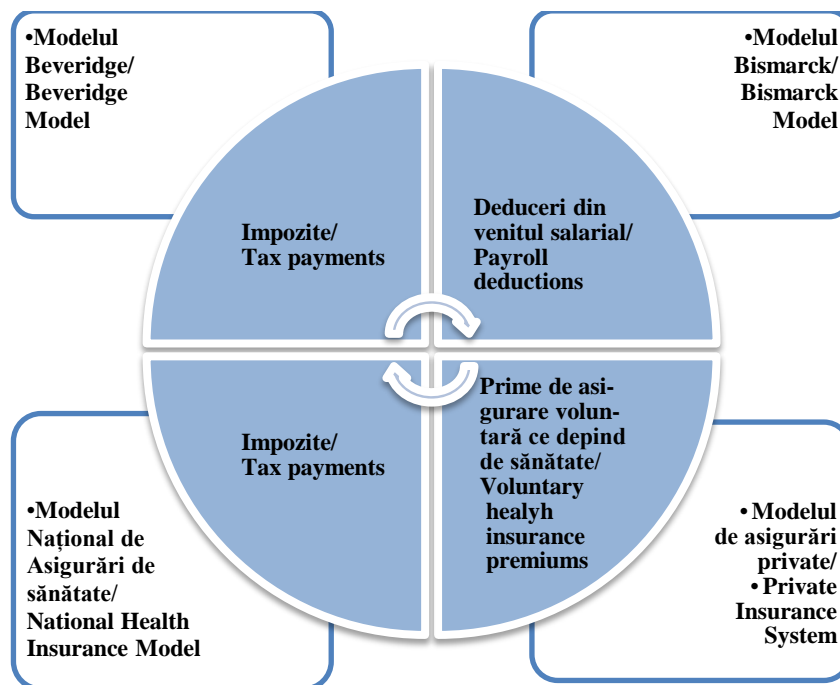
•Modelul Beveridge/ Beveridge Model

•Modelul Bismarck/ Bismarck Model

Impozite/ Tax payments

Deduceri din venitul salarial/ Payroll deductions

Impozite/ Tax payments

Prime de asigurare voluntară ce depind de sănătate/ Voluntary healyh insurance premiums

•Modelul Național de Asigurări de sănătate/ National Health Insurance Model

•Modelul de asigurări private/ •Private Insurance System